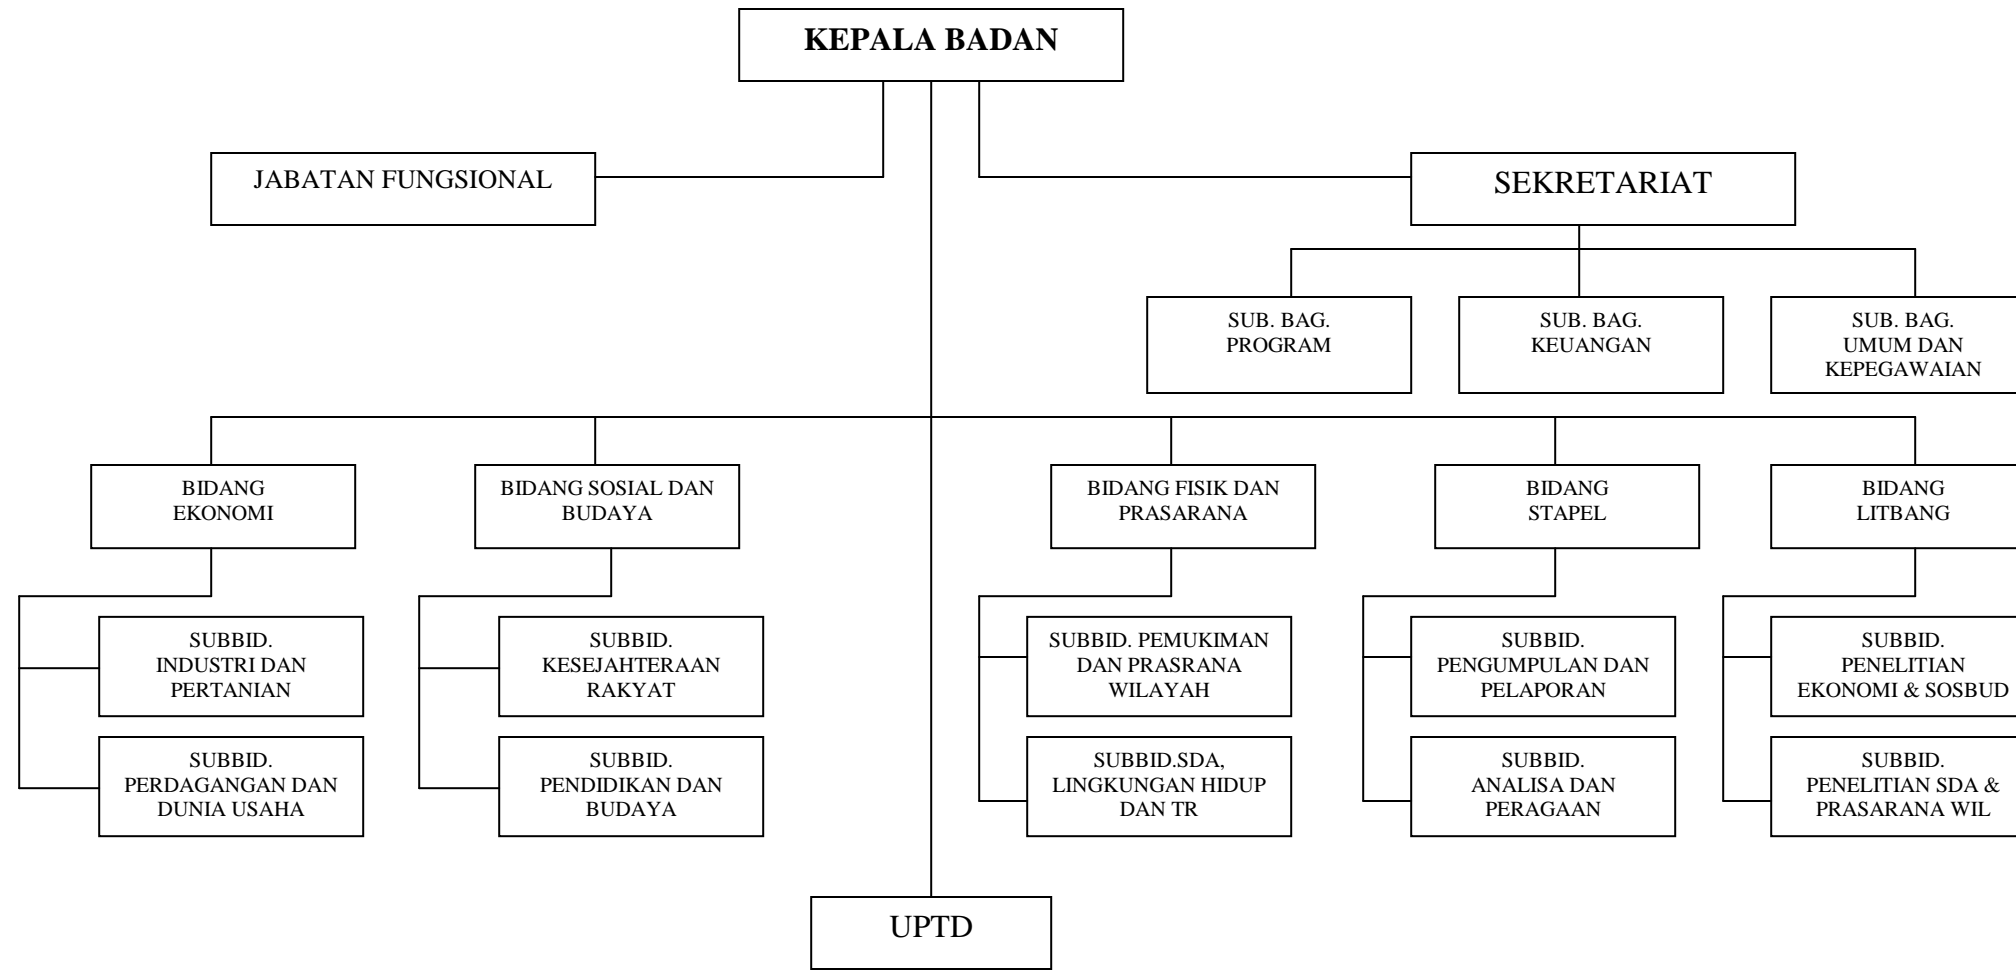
KEPALA BADAN

JABATAN FUNGSIONAL

SEKRETARIAT

SUB. BAG. PROGRAM

SUB. BAG. KEUANGAN

SUB. BAG. UMUM DAN KEPEGAWAIAN

BIDANG EKONOMI

SUBBID. INDUSTRI DAN PERTANIAN

SUBBID. PERDAGANGAN DAN DUNIA USAHA

BIDANG SOSIAL DAN BUDAYA

SUBBID. KESEJAHTERAAN RAKYAT

SUBBID. PENDIDIKAN DAN BUDAYA

BIDANG FISIK DAN PRASARANA

SUBBID. PEMUKIMAN DAN PRASRANA WILAYAH

SUBBID.SDA, LINGKUNGAN HIDUP DAN TR

BIDANG STAPEL

SUBBID. PENGUMPULAN DAN PELAPORAN

SUBBID. ANALISA DAN PERAGAAN

BIDANG LITBANG

SUBBID. PENELITIAN EKONOMI & SOSBUD

SUBBID. PENELITIAN SDA & PRASARANA WIL

UPTD